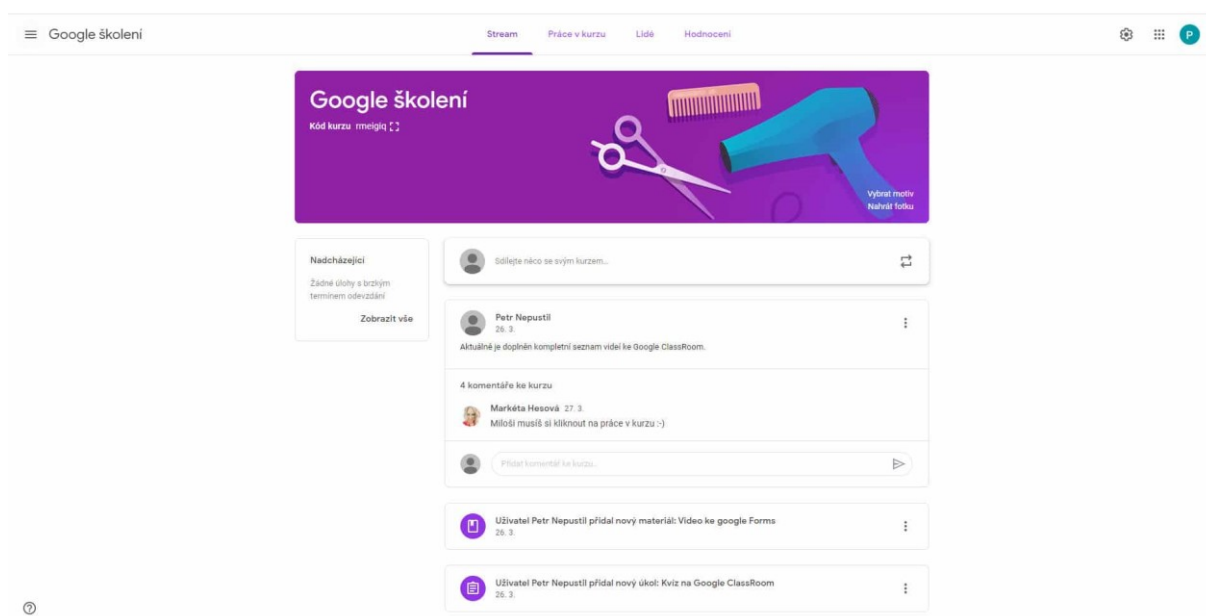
Google školení

Stream Práce v kurzu Lidé Hodnocení

P

Google školení

Kód kurzu rmeigiq

Vybrat motiv
Nahrát fotku

Nadcházející

Žádné úlohy s brzkým termínem odevzdání

Zobrazit vše

Sdílejte něco se svým kurzem...

Petr Nepustil
26. 3.

Aktuálně je doplněn kompletní seznam videí ke Google ClassRoom.

4 komentáře ke kurzu

Markéta Hesová 27. 3.
Miloši musíš si kliknout na práce v kurzu :-)

Přidat komentář ke kurzu...

Uživatel Petr Nepustil přidal nový materiál: Video ke google Forms
26. 3.

Uživatel Petr Nepustil přidal nový úkol: Kvíz na Google ClassRoom
26. 3.